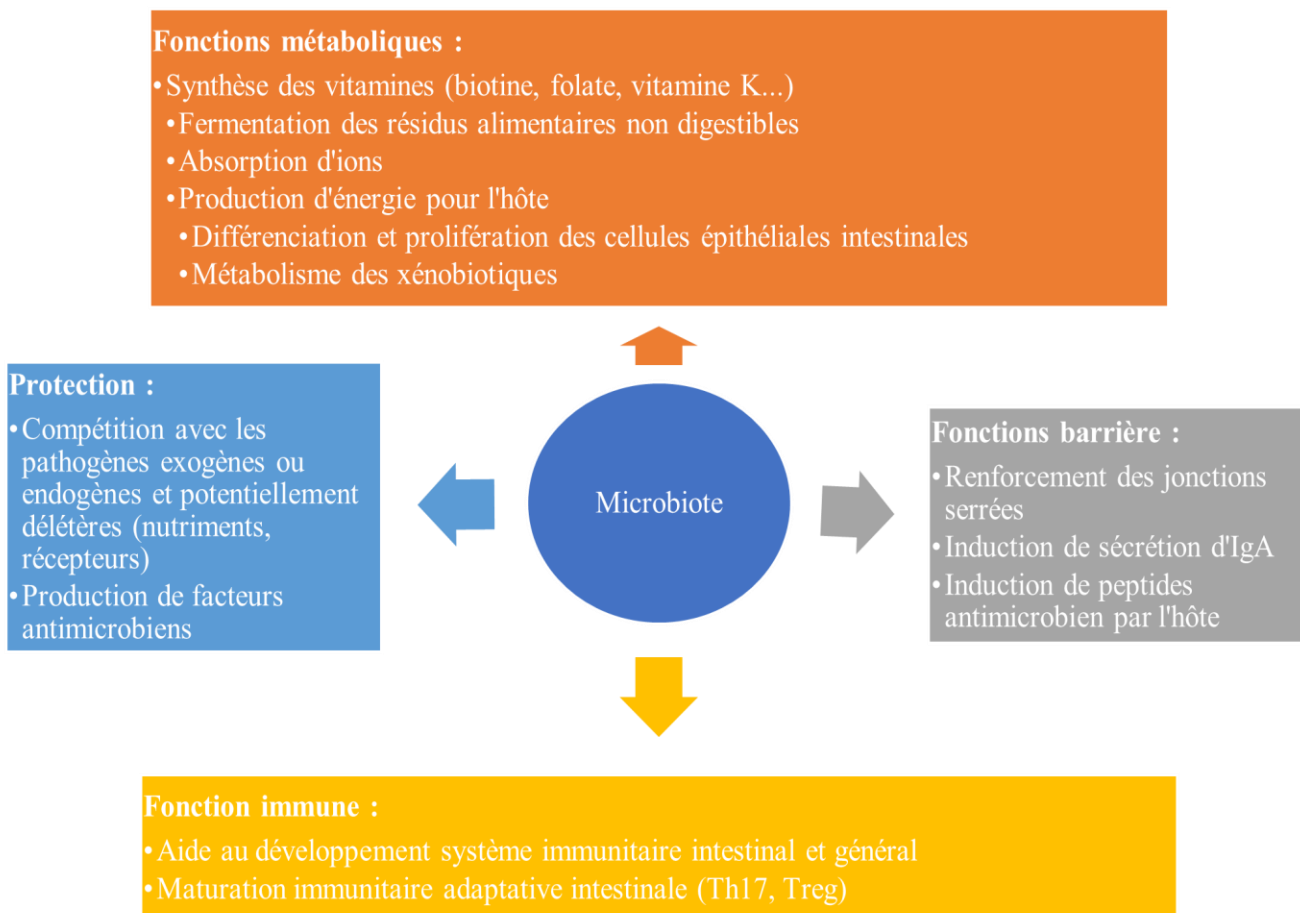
Fonctions métaboliques :
•Synthèse des vitamines (biotine, folate, vitamine K...)
•Fermentation des résidus alimentaires non digestibles
•Absorption d'ions
•Production d'énergie pour l'hôte
•Différenciation et prolifération des cellules épithéliales intestinales
•Métabolisme des xénobiotiques

Protection :
•Compétition avec les pathogènes exogènes ou endogènes et potentiellement délétères (nutriments, récepteurs)
•Production de facteurs antimicrobiens

Microbiote

Fonctions barrière :
•Renforcement des jonctions serrées
•Induction de sécrétion d'IgA
•Induction de peptides antimicrobien par l'hôte

Fonction immune :
•Aide au développement système immunitaire intestinal et général
•Maturation immunitaire adaptative intestinale (Th17, Treg)